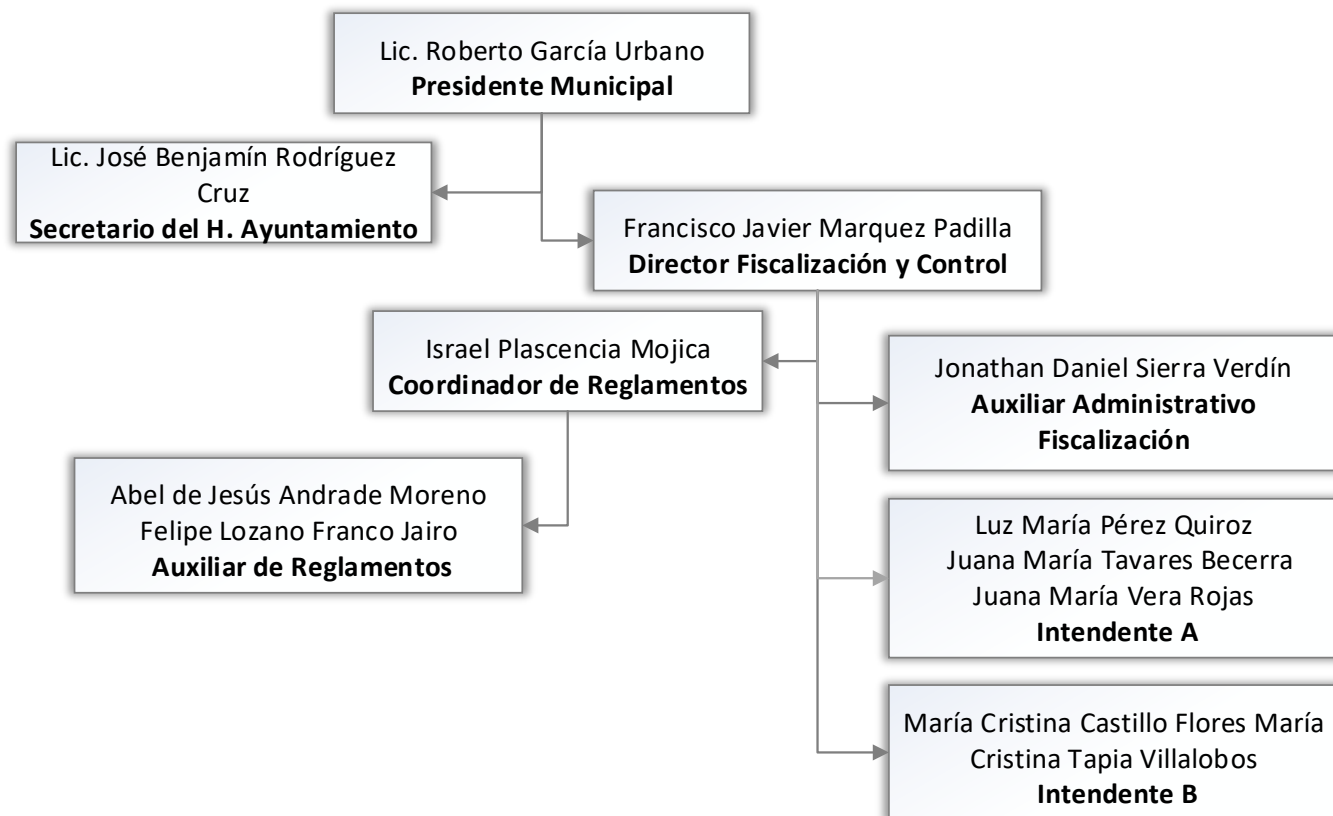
Lic. Roberto García Urbano
**Presidente Municipal**

Lic. José Benjamín Rodríguez Cruz
**Secretario del H. Ayuntamiento**

Francisco Javier Marquez Padilla
**Director Fiscalización y Control**

Israel Plascencia Mojica
**Coordinador de Reglamentos**

Abel de Jesús Andrade Moreno
Felipe Lozano Franco Jairo
**Auxiliar de Reglamentos**

Jonathan Daniel Sierra Verdín
**Auxiliar Administrativo Fiscalización**

Luz María Pérez Quiroz
Juana María Tavares Becerra
Juana María Vera Rojas
**Intendente A**

María Cristina Castillo Flores María Cristina Tapia Villalobos
**Intendente B**